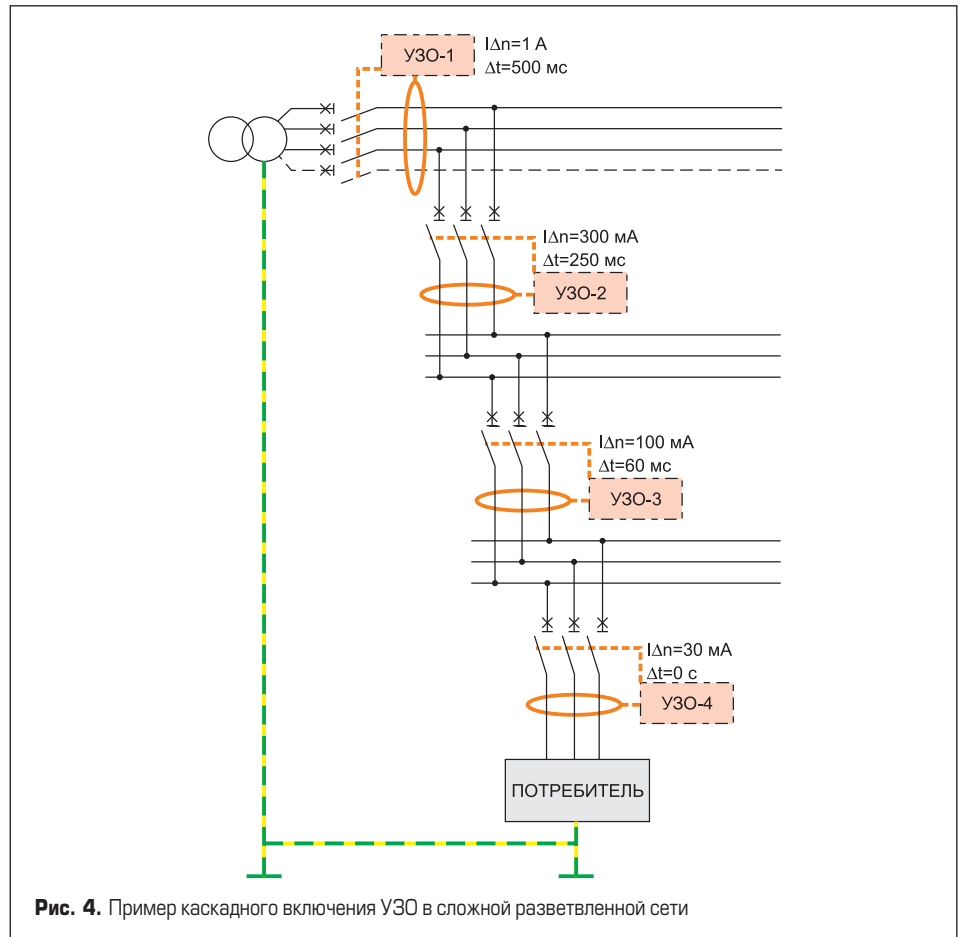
УЗО-1
I$\Delta$n=1 А
$\Delta$t=500 мс

I$\Delta$n=300 мА
$\Delta$t=250 мс
УЗО-2

I$\Delta$n=100 мА
$\Delta$t=60 мс
УЗО-3

I$\Delta$n=30 мА
$\Delta$t=0 с
УЗО-4

ПОТРЕБИТЕЛЬ

**Рис. 4.** Пример каскадного включения УЗО в сложной разветвленной сети